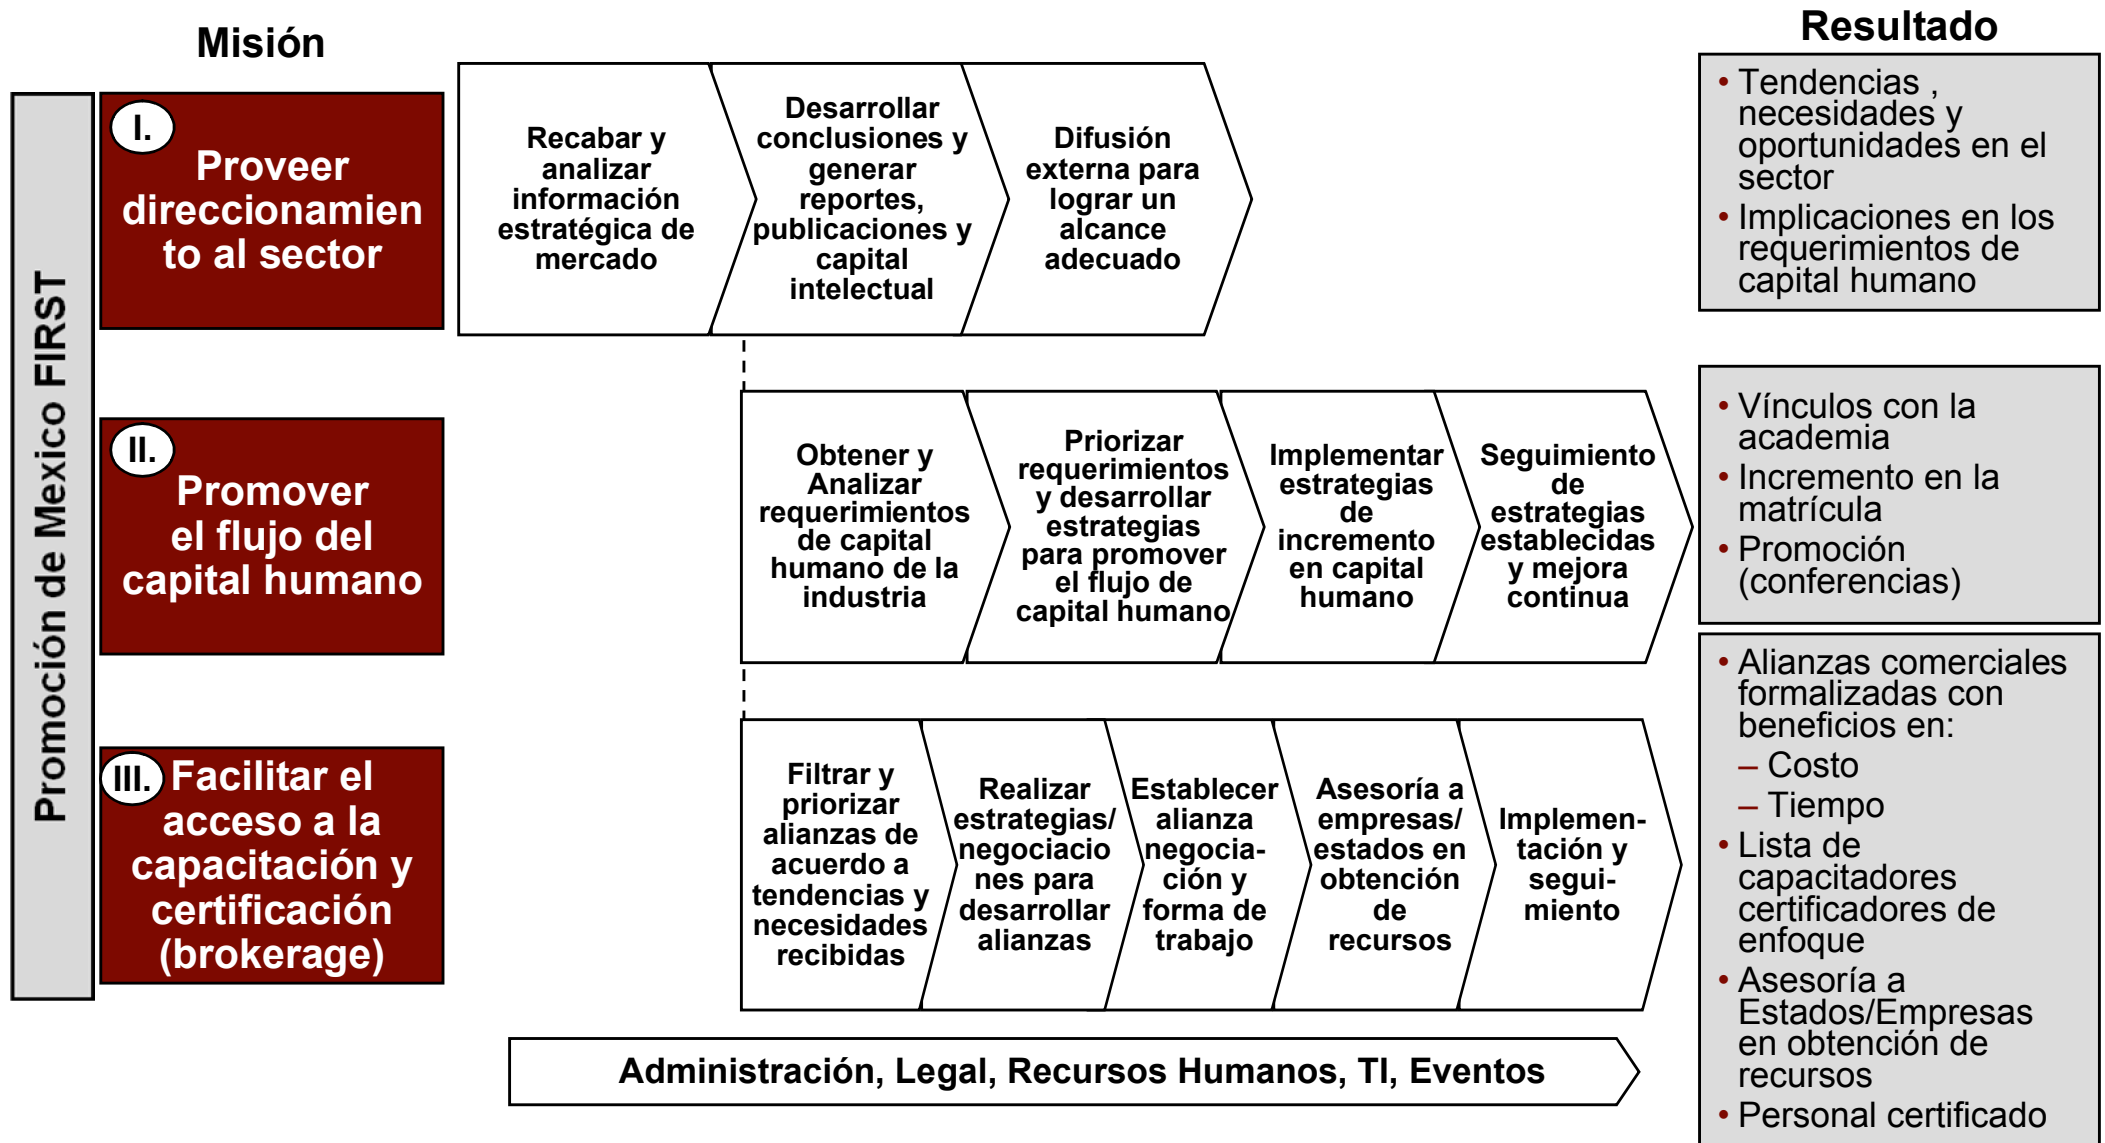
Misión

Resultado

Promoción de Mexico FIRST

I. Proveer direccionamiento al sector

Recabar y analizar información estratégica de mercado

Desarrollar conclusiones y generar reportes, publicaciones y capital intelectual

Difusión externa para lograr un alcance adecuado

• Tendencias , necesidades y oportunidades en el sector
• Implicaciones en los requerimientos de capital humano

II. Promover el flujo del capital humano

Obtener y Analizar requerimientos de capital humano de la industria

Priorizar requerimientos y desarrollar estrategias para promover el flujo de capital humano

Implementar estrategias de incremento en capital humano

Seguimiento de estrategias establecidas y mejora continua

• Vínculos con la academia
• Incremento en la matrícula
• Promoción (conferencias)

III. Facilitar el acceso a la capacitación y certificación (brokerage)

Filtrar y priorizar alianzas de acuerdo a tendencias y necesidades recibidas

Realizar estrategias/negociaciones para desarrollar alianzas

Establecer alianza negociación y forma de trabajo

Asesoría a empresas/estados en obtención de recursos

Implementación y seguimiento

• Alianzas comerciales formalizadas con beneficios en:
– Costo
– Tiempo
• Lista de capacitadores certificadores de enfoque
• Asesoría a Estados/Empresas en obtención de recursos
• Personal certificado

Administración, Legal, Recursos Humanos, TI, Eventos